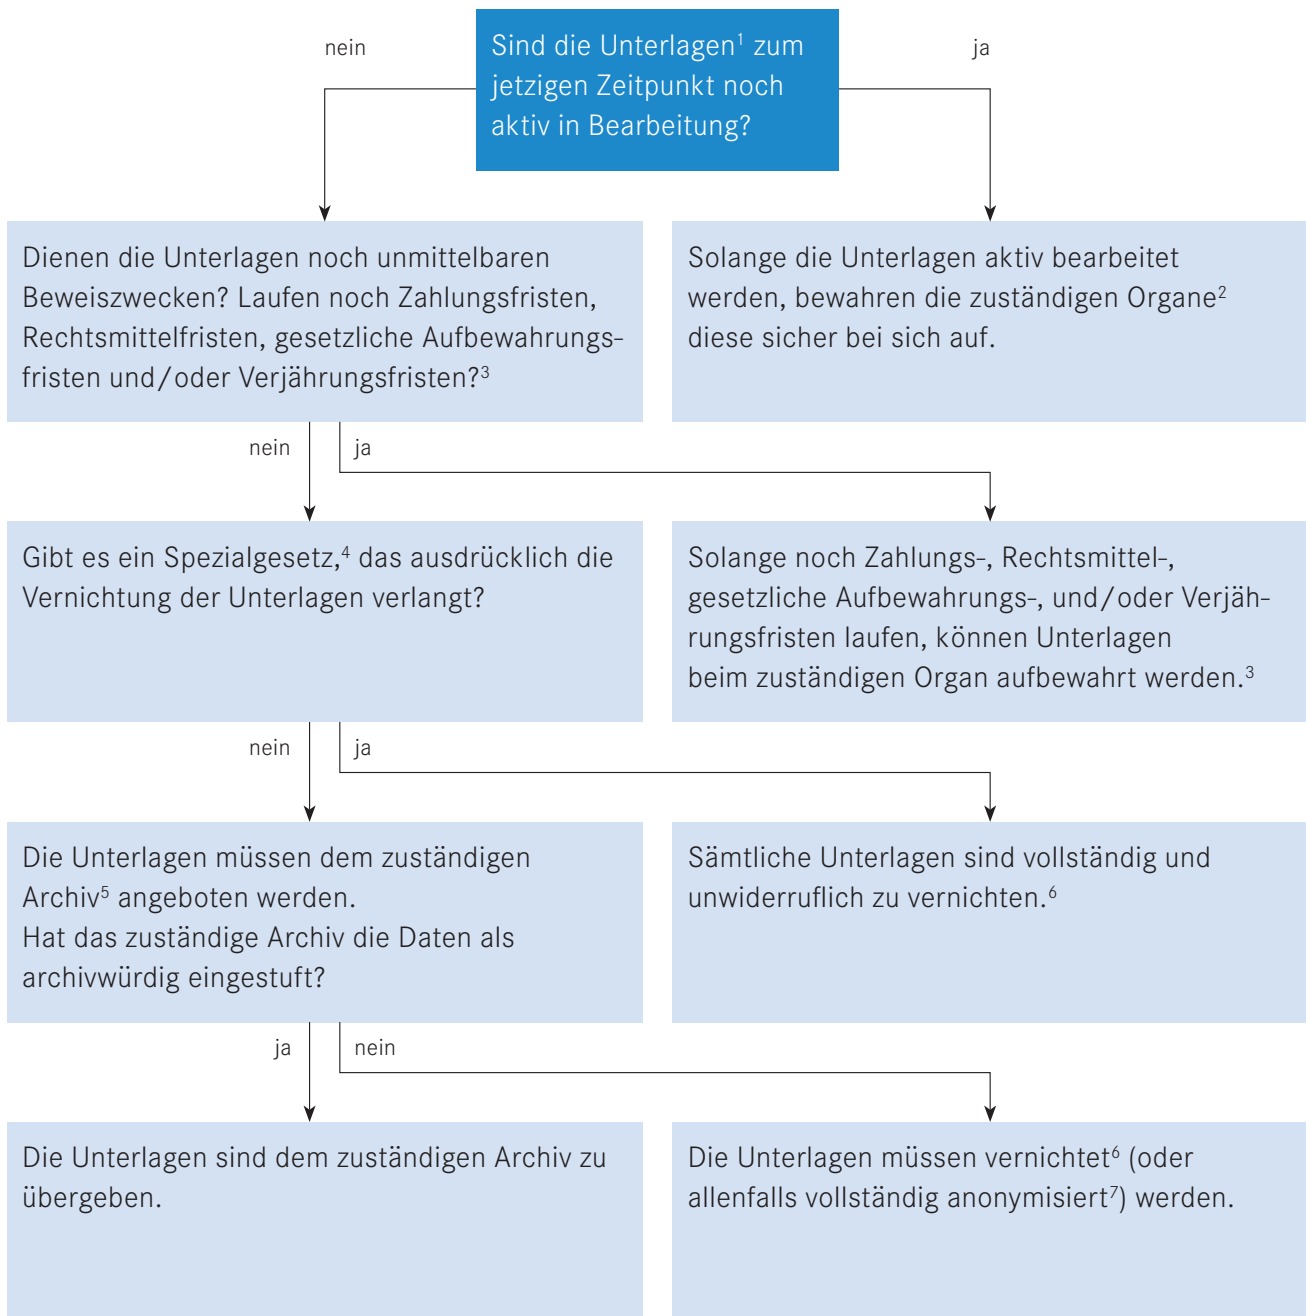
nein

Sind die Unterlagen$^1$ zum jetzigen Zeitpunkt noch aktiv in Bearbeitung?

ja

Dienen die Unterlagen noch unmittelbaren Beweiszwecken? Laufen noch Zahlungsfristen, Rechtsmittelfristen, gesetzliche Aufbewahrungsfristen und/oder Verjährungsfristen?$^3$

Solange die Unterlagen aktiv bearbeitet werden, bewahren die zuständigen Organe$^2$ diese sicher bei sich auf.

nein

ja

Gibt es ein Spezialgesetz,$^4$ das ausdrücklich die Vernichtung der Unterlagen verlangt?

Solange noch Zahlungs-, Rechtsmittel-, gesetzliche Aufbewahrungs-, und/oder Verjährungsfristen laufen, können Unterlagen beim zuständigen Organ aufbewahrt werden.$^3$

nein

ja

Die Unterlagen müssen dem zuständigen Archiv$^5$ angeboten werden.
Hat das zuständige Archiv die Daten als archivwürdig eingestuft?

Sämtliche Unterlagen sind vollständig und unwiderruflich zu vernichten.$^6$

ja

nein

Die Unterlagen sind dem zuständigen Archiv zu übergeben.

Die Unterlagen müssen vernichtet$^6$ (oder allenfalls vollständig anonymisiert$^7$) werden.